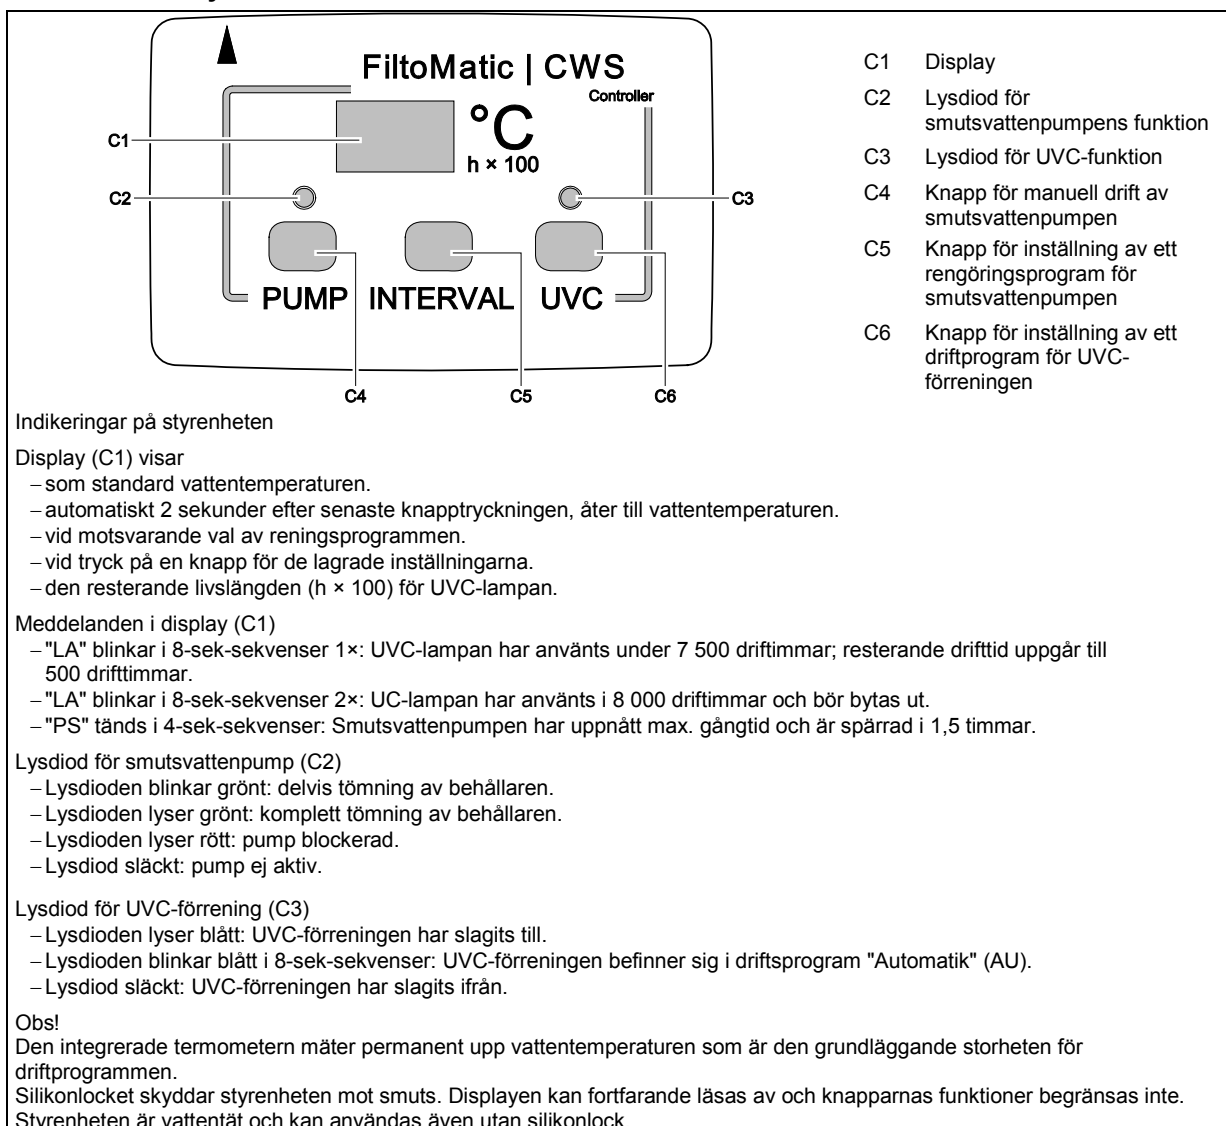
FiltoMatic | CWS
Controller
°C
h × 100
C1
C2
C3
PUMP INTERVAL UVC
C4 C5 C6

C1 Display
C2 Lysdiod för smutsvattenpumpens funktion
C3 Lysdiod för UVC-funktion
C4 Knapp för manuell drift av smutsvattenpumpen
C5 Knapp för inställning av ett rengöringsprogram för smutsvattenpumpen
C6 Knapp för inställning av ett driftprogram för UVC-förreningen

Indikeringar på styrenheten

Display (C1) visar
– som standard vattentemperaturen.
– automatiskt 2 sekunder efter senaste knapptryckningen, åter till vattentemperaturen.
– vid motsvarande val av reningsprogrammen.
– vid tryck på en knapp för de lagrade inställningarna.
– den resterande livslängden (h × 100) för UVC-lampan.

Meddelanden i display (C1)
– "LA" blinkar i 8-sek-sekvenser 1×: UVC-lampan har använts under 7 500 driftimmar; resterande drifttid uppgår till 500 drifttimmar.
– "LA" blinkar i 8-sek-sekvenser 2×: UC-lampan har använts i 8 000 driftimmar och bör bytas ut.
– "PS" tänds i 4-sek-sekvenser: Smutsvattenpumpen har uppnått max. gångtid och är spärrad i 1,5 timmar.

Lysdiod för smutsvattenpump (C2)
– Lysdioden blinkar grönt: delvis tömning av behållaren.
– Lysdioden lyser grönt: komplett tömning av behållaren.
– Lysdioden lyser rött: pump blockerad.
– Lysdiod släckt: pump ej aktiv.

Lysdiod för UVC-förrening (C3)
– Lysdioden lyser blått: UVC-förreningen har slagits till.
– Lysdioden blinkar blått i 8-sek-sekvenser: UVC-förreningen befinner sig i driftsprogram "Automatik" (AU).
– Lysdiod släckt: UVC-förreningen har slagits ifrån.

Obs!
Den integrerade termometern mäter permanent upp vattentemperaturen som är den grundläggande storheten för driftprogrammen.
Silikonlocket skyddar styrenheten mot smuts. Displayen kan fortfarande läsas av och knapparnas funktioner begränsas inte.
Styrenheten är vattentät och kan användas även utan silikonlock.